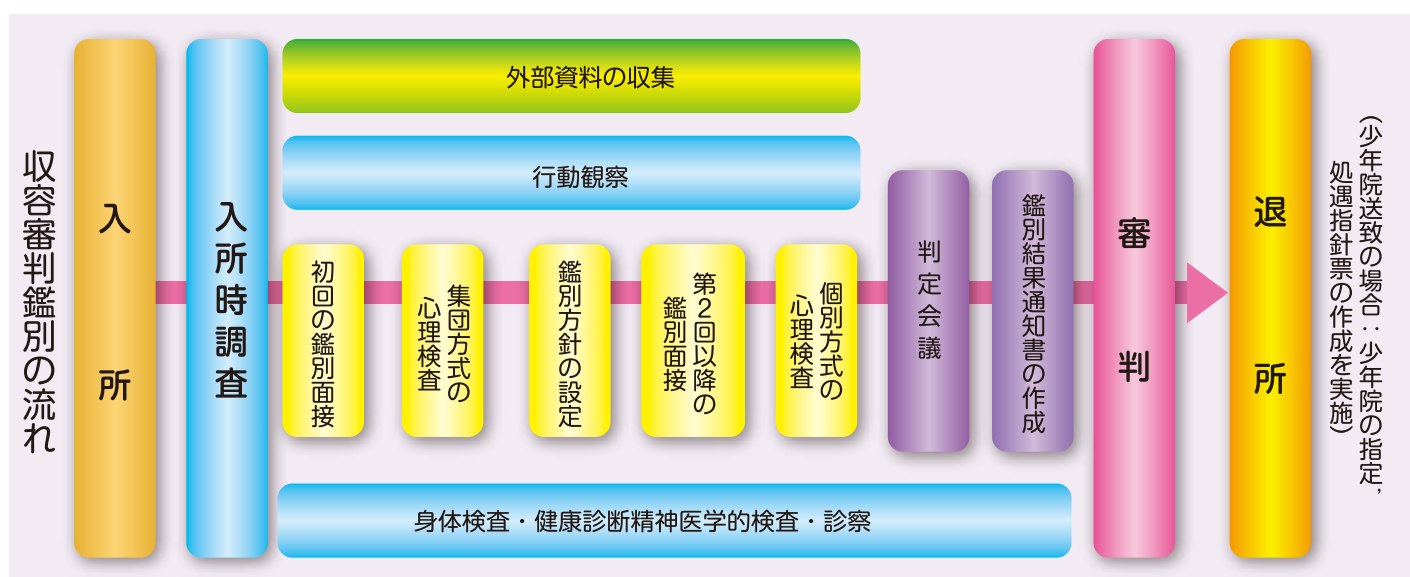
収容審判鑑別の流れ

入所

入所時調査

外部資料の収集

行動観察

初回の鑑別面接

集団方式の心理検査

鑑別方針の設定

第2回以降の鑑別面接

個別方式の心理検査

判定会議

鑑別結果通知書の作成

身体検査・健康診断精神医学的検査・診察

審判

退所

(少年院送致の場合：少年院の指定，処遇指針票の作成を実施)